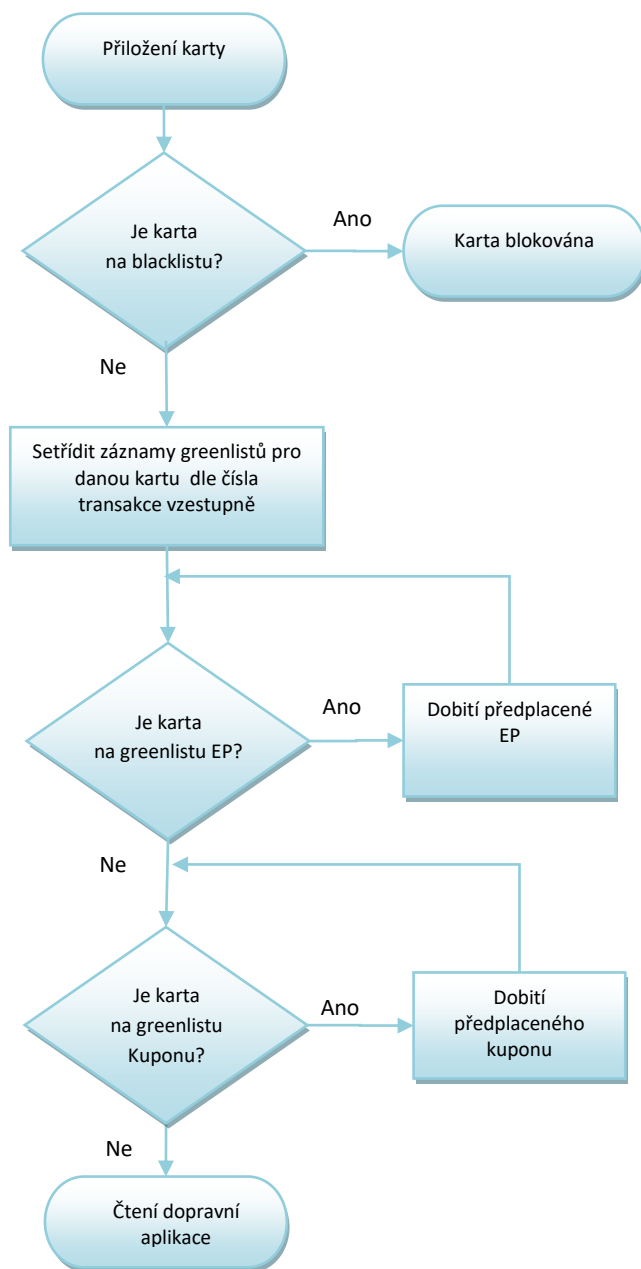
Přiložení karty

Je karta na blacklistu?

Ano

Karta blokována

Ne

Setřídit záznamy greenlistů pro danou kartu dle čísla transakce vzestupně

Je karta na greenlistu EP?

Ano

Dobití předplacené EP

Ne

Je karta na greenlistu Kuponu?

Ano

Dobití předplaceného kuponu

Ne

Čtení dopravní aplikace